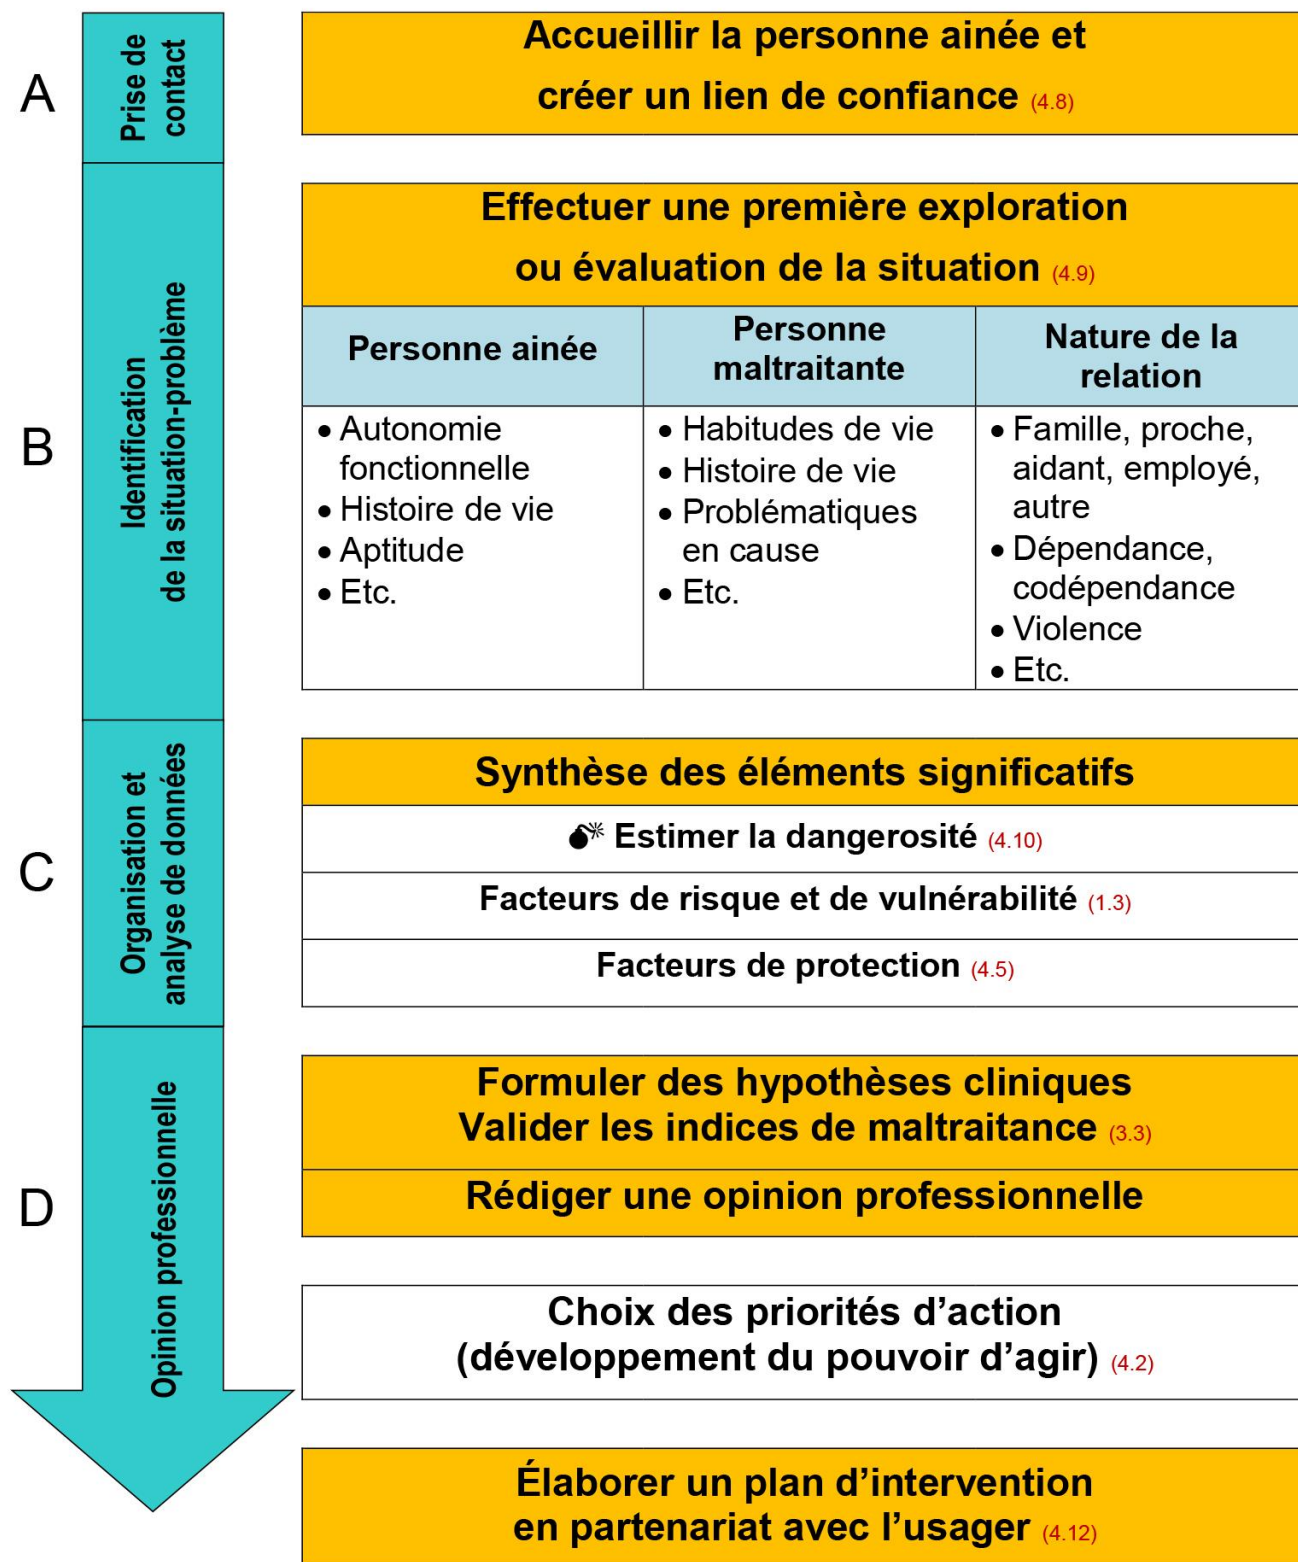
A

Prise de contact

Accueillir la personne ainée et créer un lien de confiance (4.8)

B

Identification de la situation-problème

Effectuer une première exploration ou évaluation de la situation (4.9)

| Personne ainée | Personne maltraitante | Nature de la relation |
|---|---|---|
| • Autonomie fonctionnelle<br>• Histoire de vie<br>• Aptitude<br>• Etc. | • Habitudes de vie<br>• Histoire de vie<br>• Problématiques en cause<br>• Etc. | • Famille, proche, aidant, employé, autre<br>• Dépendance, codépendance<br>• Violence<br>• Etc. |

C

Organisation et analyse de données

Synthèse des éléments significatifs

Estimer la dangerosité (4.10)

Facteurs de risque et de vulnérabilité (1.3)

Facteurs de protection (4.5)

D

Opinion professionnelle

Formuler des hypothèses cliniques
Valider les indices de maltraitance (3.3)

Rédiger une opinion professionnelle

Choix des priorités d'action (développement du pouvoir d'agir) (4.2)

Élaborer un plan d'intervention en partenariat avec l'usager (4.12)